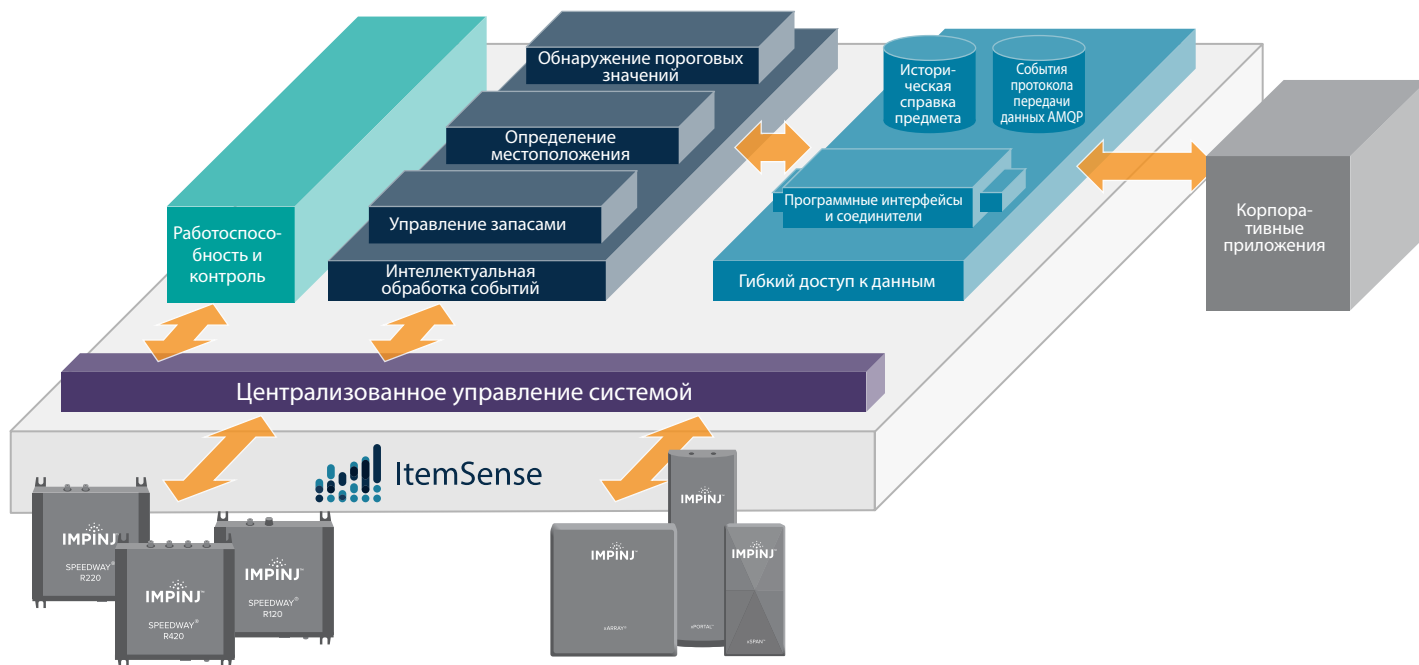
Обнаружение пороговых значений

Определение местоположения

Управление запасами

Интеллектуальная обработка событий

Работоспособность и контроль

Историческая справка предмета

События протокола передачи данных AMQP

Программные интерфейсы и соединители

Гибкий доступ к данным

Корпоративные приложения

Централизованное управление системой

ItemSense

IMPINJ
SPEEDWAY®
R220

IMPINJ
SPEEDWAY®
R420

IMPINJ
SPEEDWAY®
R120

IMPINJ
xARRAY

IMPINJ
xPORTAL

IMPINJ
xSPAN